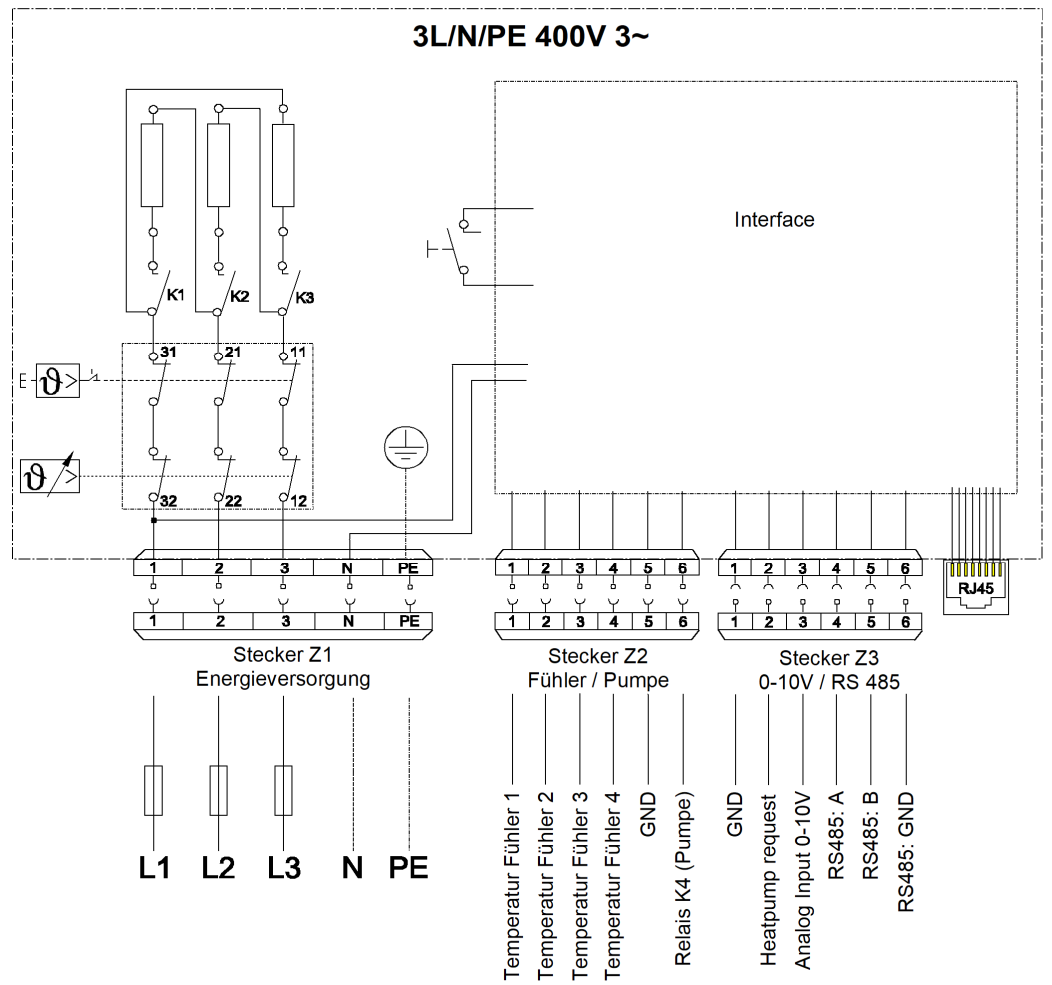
3L/N/PE 400V 3~

Interface

K1 K2 K3

31 21 11

E

32 22 12

| 1 | 2 | 3 | N | PE |
|---|---|---|---|---|

| 1 | 2 | 3 | N | PE |
|---|---|---|---|---|

Stecker Z1
Energieversorgung

L1 L2 L3 N PE

| 1 | 2 | 3 | 4 | 5 | 6 |
|---|---|---|---|---|---|

| 1 | 2 | 3 | 4 | 5 | 6 |
|---|---|---|---|---|---|

Stecker Z2
Fühler / Pumpe

Temperatur Fühler 1
Temperatur Fühler 2
Temperatur Fühler 3
Temperatur Fühler 4
GND
Relais K4 (Pumpe)

| 1 | 2 | 3 | 4 | 5 | 6 |
|---|---|---|---|---|---|

| 1 | 2 | 3 | 4 | 5 | 6 |
|---|---|---|---|---|---|

Stecker Z3
0-10V / RS 485

GND
Heatpump request
Analog Input 0-10V
RS485: A
RS485: B
RS485: GND

RJ45